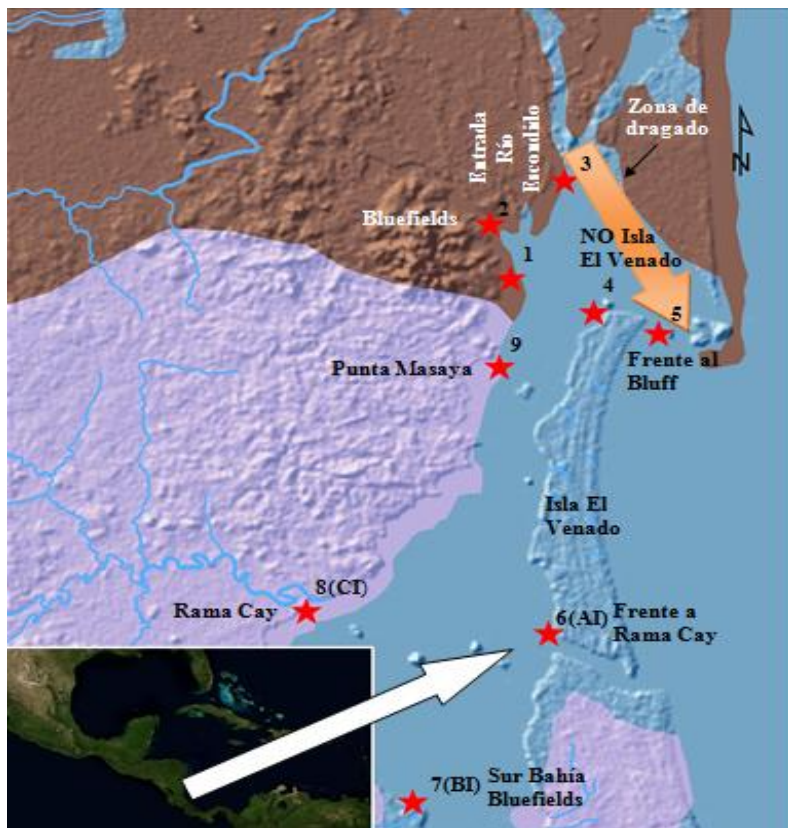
Zona de dragado

N

Entrada Río Escondido

3

Bluefields

2

1

NO Isla El Venado

4

5

9

Punta Masaya

Frente al Bluff

Isla El Venado

8(CI)

Rama Cay

6(AI)

Frente a Rama Cay

7(BI)

Sur Bahía Bluefields